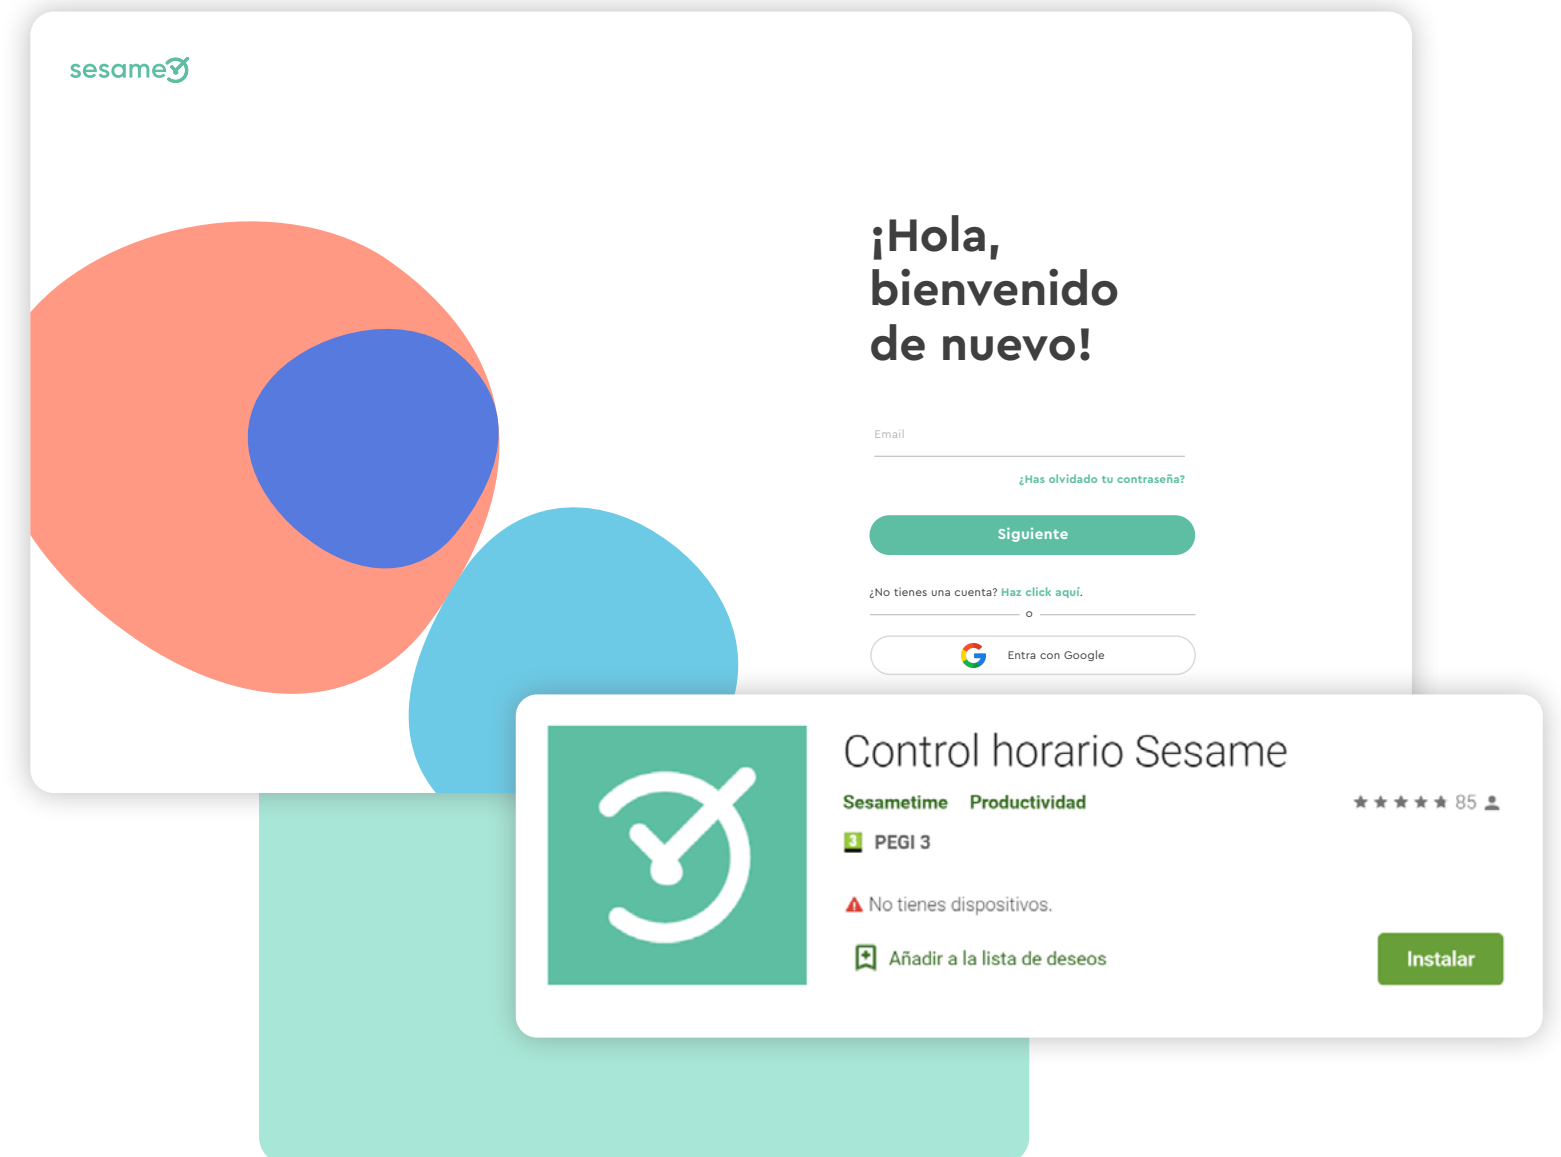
sesame

¡Hola, bienvenido de nuevo!

Email

¿Has olvidado tu contraseña?

Siguiente

¿No tienes una cuenta? Haz click aquí.

o

Entra con Google

Control horario Sesame

Sesametime Productividad

85

3 PEGI 3

No tienes dispositivos.

Añadir a la lista de deseos

Instalar